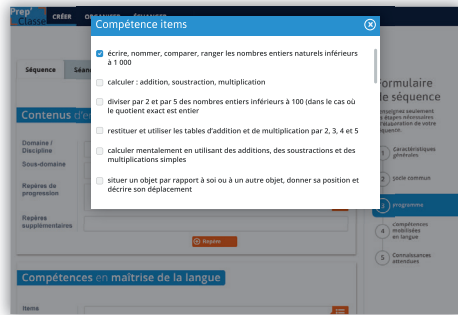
Prep' Classe CRÉER ORGANISER ÉCHANGER

Compétence items

écrire, nommer, comparer, ranger les nombres entiers naturels inférieurs à 1 000

calculer : addition, soustraction, multiplication

diviser par 2 et par 5 des nombres entiers inférieurs à 100 (dans le cas où le quotient exact est entier

restituer et utiliser les tables d'addition et de multiplication par 2, 3, 4 et 5

calculer mentalement en utilisant des additions, des soustractions et des multiplications simples

situer un objet par rapport à soi ou à un autre objet, donner sa position et décrire son déplacement

Séquence Séan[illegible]

Contenus d'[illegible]

Domaine / Discipline

Sous-domaine

Repères de progression

Repères supplémentaires

Repère

Compétences en maîtrise de la langue

Items

Formulaire de séquence

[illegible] les étapes nécessaires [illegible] de votre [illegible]

1 Caractéristiques générales

2 Socle commun

3 programme

4 compétences mobilisées en langue

5 Connaissances attendues